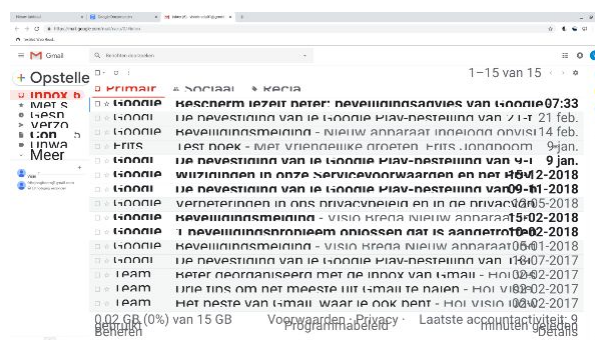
Gmail

+ Opstelle
Inbox b
Met S
Gesn
Verzo
Con
Unwa
Meer

1–15 van 15

Primair   Sociaal   Recla

Google   Bescherm jezelf beter: beveiligingsadvies van Google   07:33
Google   De bevestiging van je Google Play-bestelling van 21 fe   21 feb.
Google   Beveiligingsmelding - Nieuw apparaat ingelogd Opvist   12 feb.
Frits   Test boek - Met vriendelijke groeten, Frits Jongbloom   9 jan.
Google   De bevestiging van je Google Play-bestelling van 9-1   9 jan.
Google   Wijzigingen in onze Servicevoorwaarden en het   15-12-2018
Google   De bevestiging van je Google Play-bestelling van   09-11-2018
Google   Verbeteringen in ons privacybeleid en in de privacy   23-05-2018
Google   Beveiligingsmelding - Visio Breda Nieuw apparaat   15-02-2018
Google   1 beveiligingsprobleem oplossen dat is aangetroffen   10-02-2018
Google   Beveiligingsmelding - Visio Breda Nieuw apparaat   05-01-2018
Google   De bevestiging van je Google Play-bestelling van   18-07-2017
Team   Beter georganiseerd met de inbox van Gmail - Hoi   02-02-2017
Team   Drie tips om het meeste uit Gmail te halen - Hoi Visio   02-02-2017
Team   Het beste van Gmail, waar je ook bent - Hoi Visio   02-02-2017

0,02 GB (0%) van 15 GB gebruikt
Beheren
Voorwaarden · Privacy · Programmabeleid
Laatste accountactiviteit: 9 minuten geleden
Details